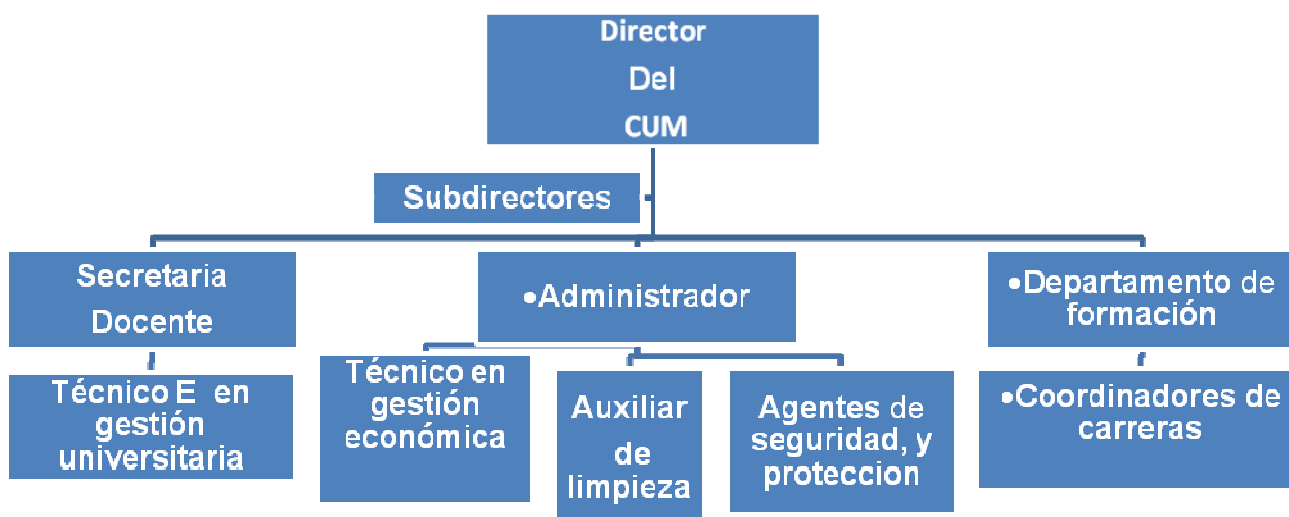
Director
Del
CUM

Subdirectores

Secretaria Docente

•Administrador

•Departamento de formación

Técnico E en gestión universitaria

Técnico en gestión económica

Auxiliar de limpieza

Agentes de seguridad, y proteccion

•Coordinadores de carreras